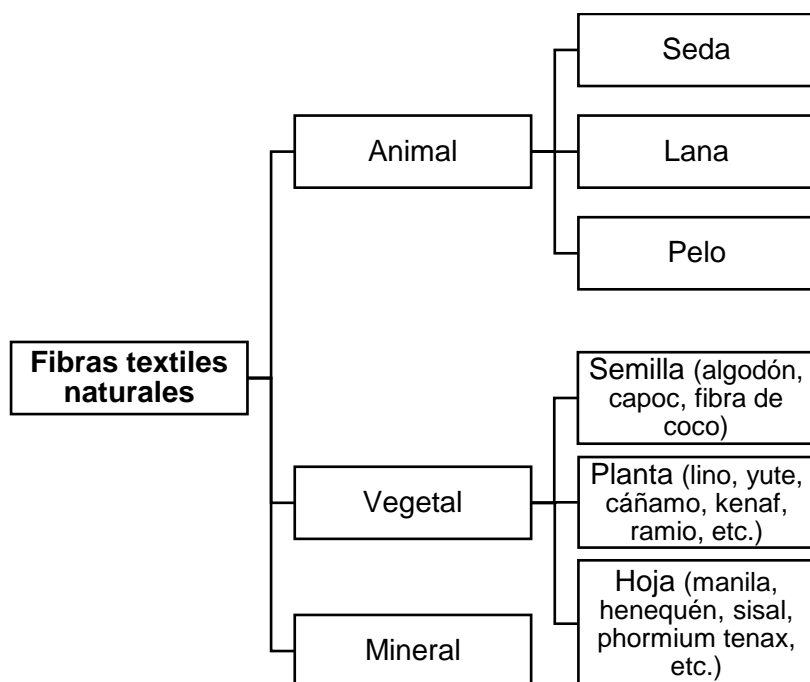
Fibras textiles naturales

Animal

Seda

Lana

Pelo

Vegetal

Semilla (algodón, capoc, fibra de coco)

Planta (lino, yute, cáñamo, kenaf, ramio, etc.)

Hoja (manila, henequén, sisal, phormium tenax, etc.)

Mineral